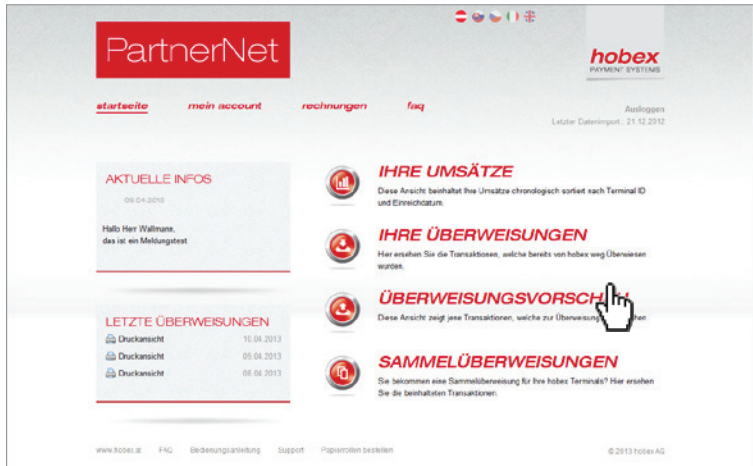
PartnerNet

hobex
PAYMENT SYSTEMS

startseite mein account rechnungen faq

Ausloggen
Letzter Datenimport: 21.12.2012

AKTUELLE INFOS
09.04.2013

Hallo Herr Wallmann,
das ist ein Meldungstest

LETZTE ÜBERWEISUNGEN
Druckansicht 10.04.2013
Druckansicht 05.04.2013
Druckansicht 08.04.2013

IHRE UMSÄTZE
Diese Ansicht beinhaltet Ihre Umsätze chronologisch sortiert nach Terminal ID und Einreichdatum.

IHRE ÜBERWEISUNGEN
Hier ersehen Sie die Transaktionen, welche bereits von hobex weg Überwiesen wurden.

ÜBERWEISUNGSVORSCH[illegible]
Diese Ansicht zeigt jene Transaktionen, welche zur Überweisung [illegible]hen

SAMMELÜBERWEISUNGEN
Sie bekommen eine Sammelüberweisung für Ihre hobex Terminals? Hier ersehen Sie die beinhalteten Transaktionen.

www.hobex.at FAQ Bedienungsanleitung Support Papierrollen bestellen

© 2013 hobex AG